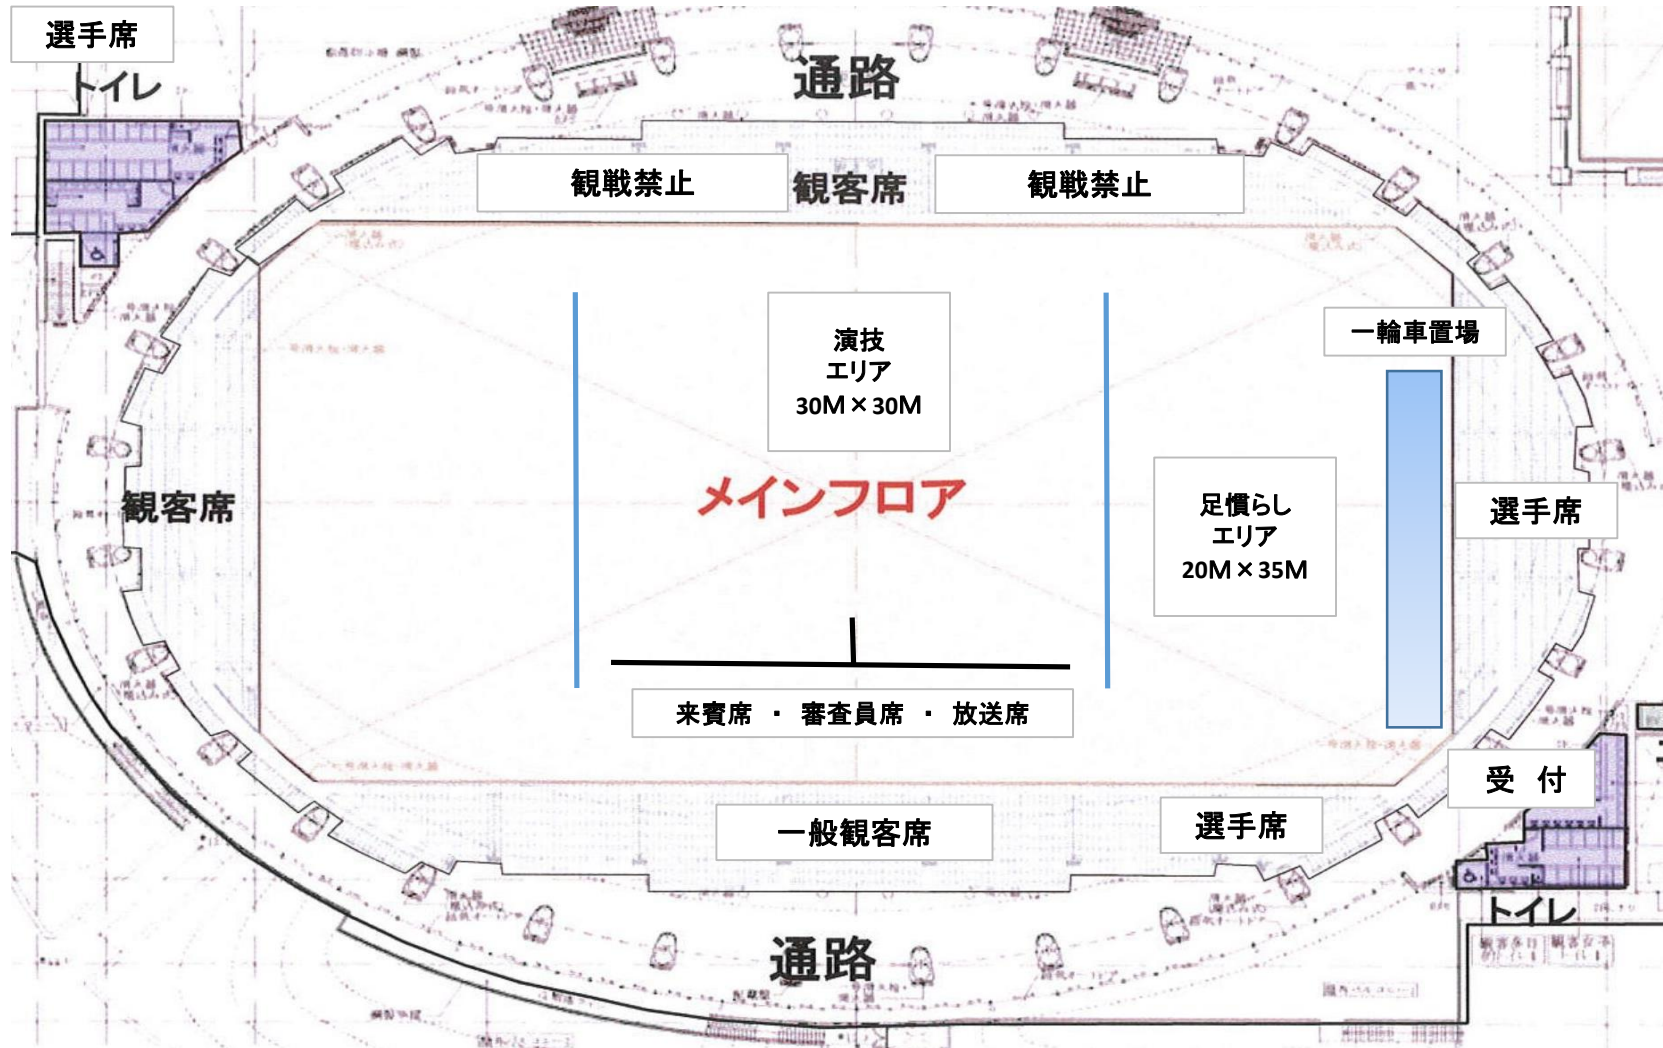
選手席

トイレ

通路

観戦禁止

観客席

観戦禁止

演技
エリア
30M×30M

一輪車置場

観客席

メインフロア

足慣らし
エリア
20M×35M

選手席

来賓席 ・ 審査員席 ・ 放送席

受 付

一般観客席

選手席

トイレ

通路